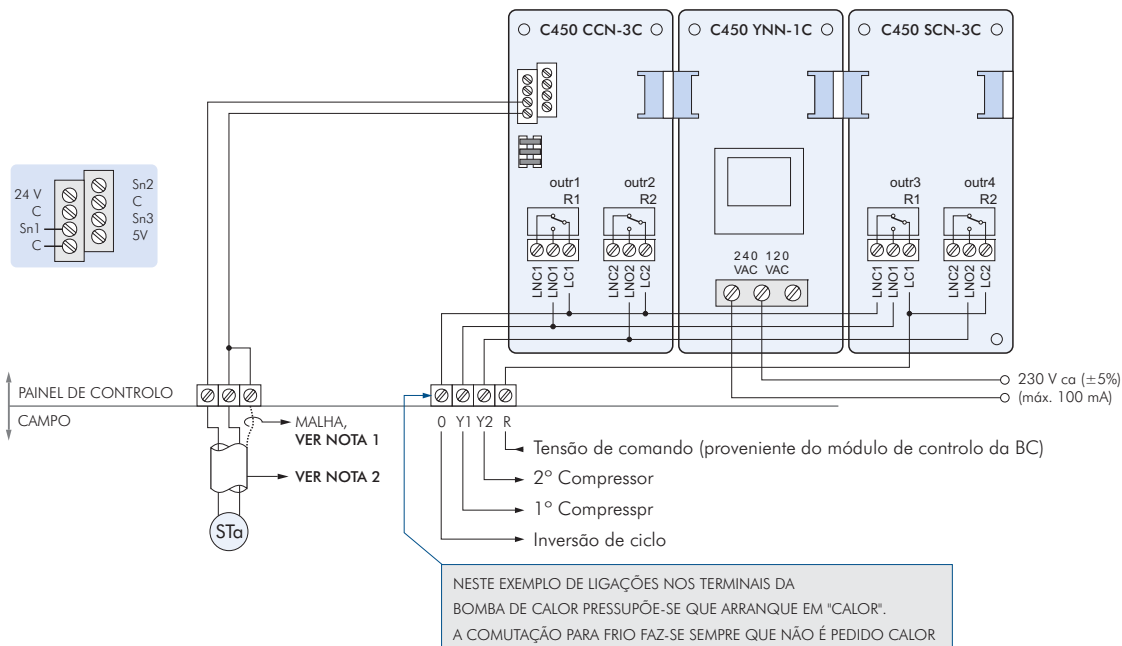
C450 CCN-3C

C450 YNN-1C

C450 SCN-3C

outr1
R1

outr2
R2

LNC1 LNO1 LC1

LNC2 LNO2 LC2

240 VAC 120 VAC

outr3
R1

outr4
R2

LNC1 LNO1 LC1

LNC2 LNO2 LC2

24 V
C
Sn1
C

Sn2
C
Sn3
5V

PAINEL DE CONTROLO

CAMPO

MALHA,
VER NOTA 1

VER NOTA 2

STa

0 Y1 Y2 R

230 V ca (±5%)
(máx. 100 mA)

Tensão de comando (proveniente do módulo de controlo da BC)

2º Compressor

1º Compresspr

Inversão de ciclo

NESTE EXEMPLO DE LIGAÇÕES NOS TERMINAIS DA BOMBA DE CALOR PRESSUPÕE-SE QUE ARRANQUE EM "CALOR". A COMUTAÇÃO PARA FRIO FAZ-SE SEMPRE QUE NÃO É PEDIDO CALOR